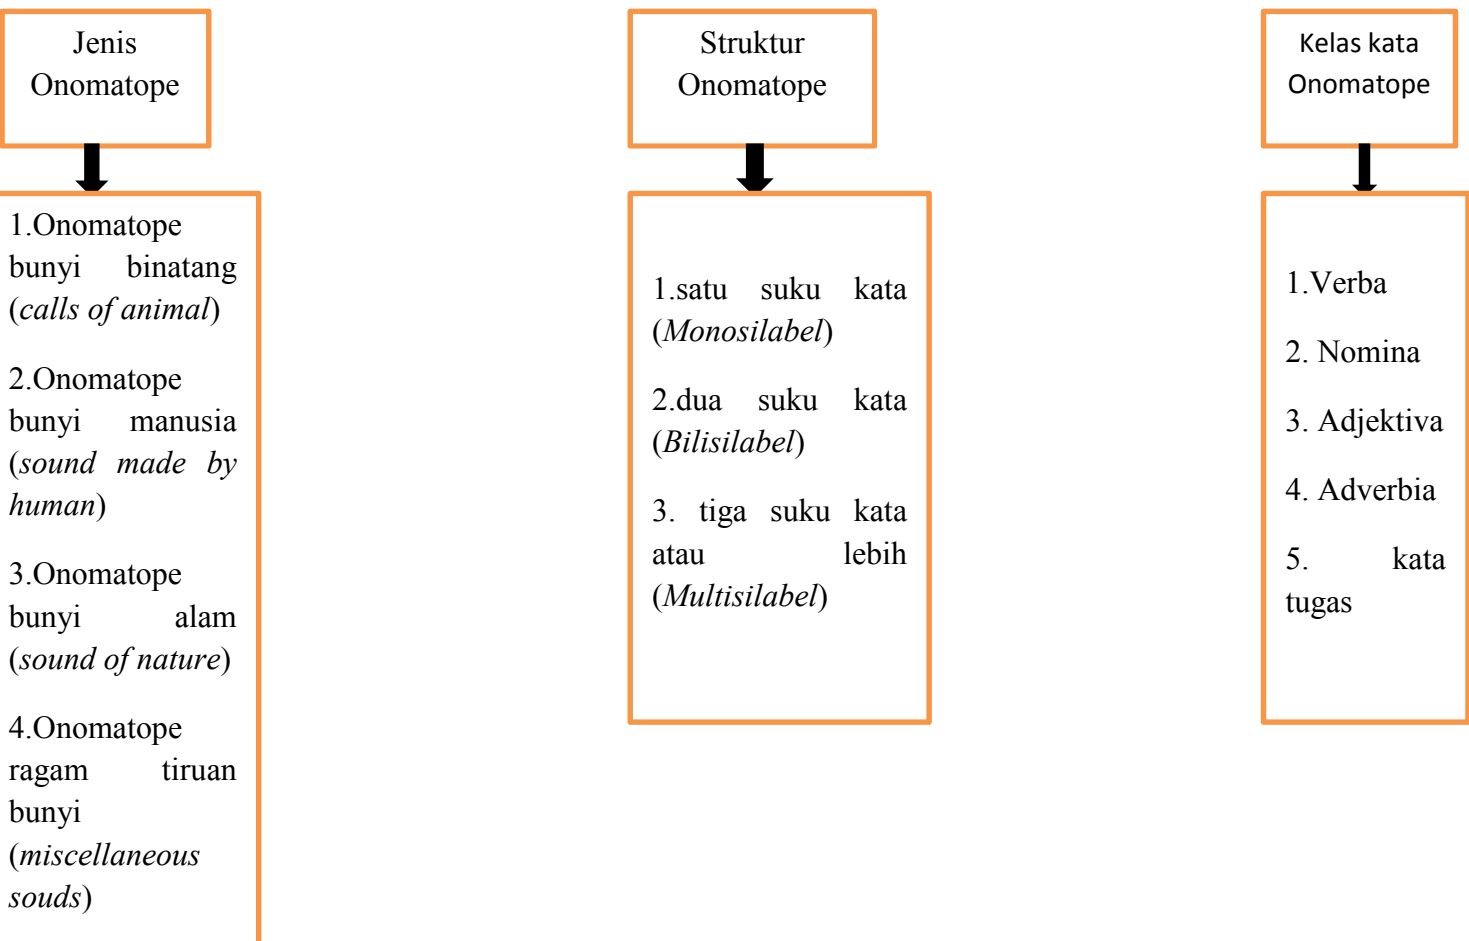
Jenis Onomatope

1.Onomatope bunyi binatang (*calls of animal*)

2.Onomatope bunyi manusia (*sound made by human*)

3.Onomatope bunyi alam (*sound of nature*)

4.Onomatope ragam tiruan bunyi (*miscellaneous souds*)

Struktur Onomatope

1.satu suku kata (*Monosilabel*)

2.dua suku kata (*Bilisilabel*)

3. tiga suku kata atau lebih (*Multisilabel*)

Kelas kata Onomatope

1.Verba

2. Nomina

3. Adjektiva

4. Adverbia

5. kata tugas